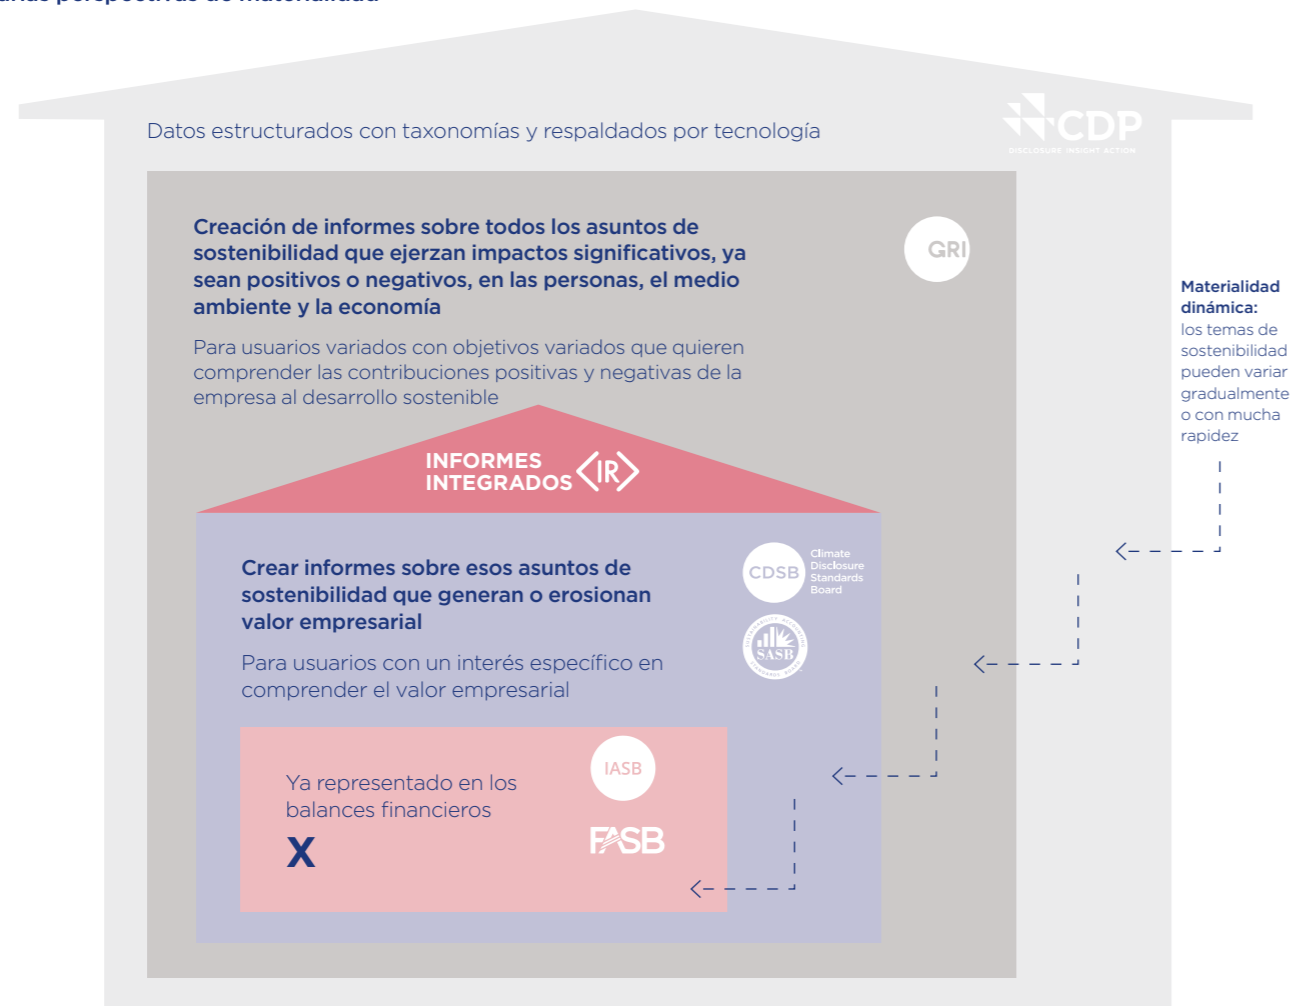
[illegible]

Datos estructurados con taxonomías y respaldados por tecnología

CDP
DISCLOSURE INSIGHT ACTION

Creación de informes sobre todos los asuntos de sostenibilidad que ejerzan impactos significativos, ya sean positivos o negativos, en las personas, el medio ambiente y la economía

Para usuarios variados con objetivos variados que quieren comprender las contribuciones positivas y negativas de la empresa al desarrollo sostenible

GRI

INFORMES INTEGRADOS <IR>

Crear informes sobre esos asuntos de sostenibilidad que generan o erosionan valor empresarial

Para usuarios con un interés específico en comprender el valor empresarial

CDSB Climate Disclosure Standards Board

SASB

Ya representado en los balances financieros

X

IASB

FASB

Materialidad dinámica: los temas de sostenibilidad pueden variar gradualmente o con mucha rapidez